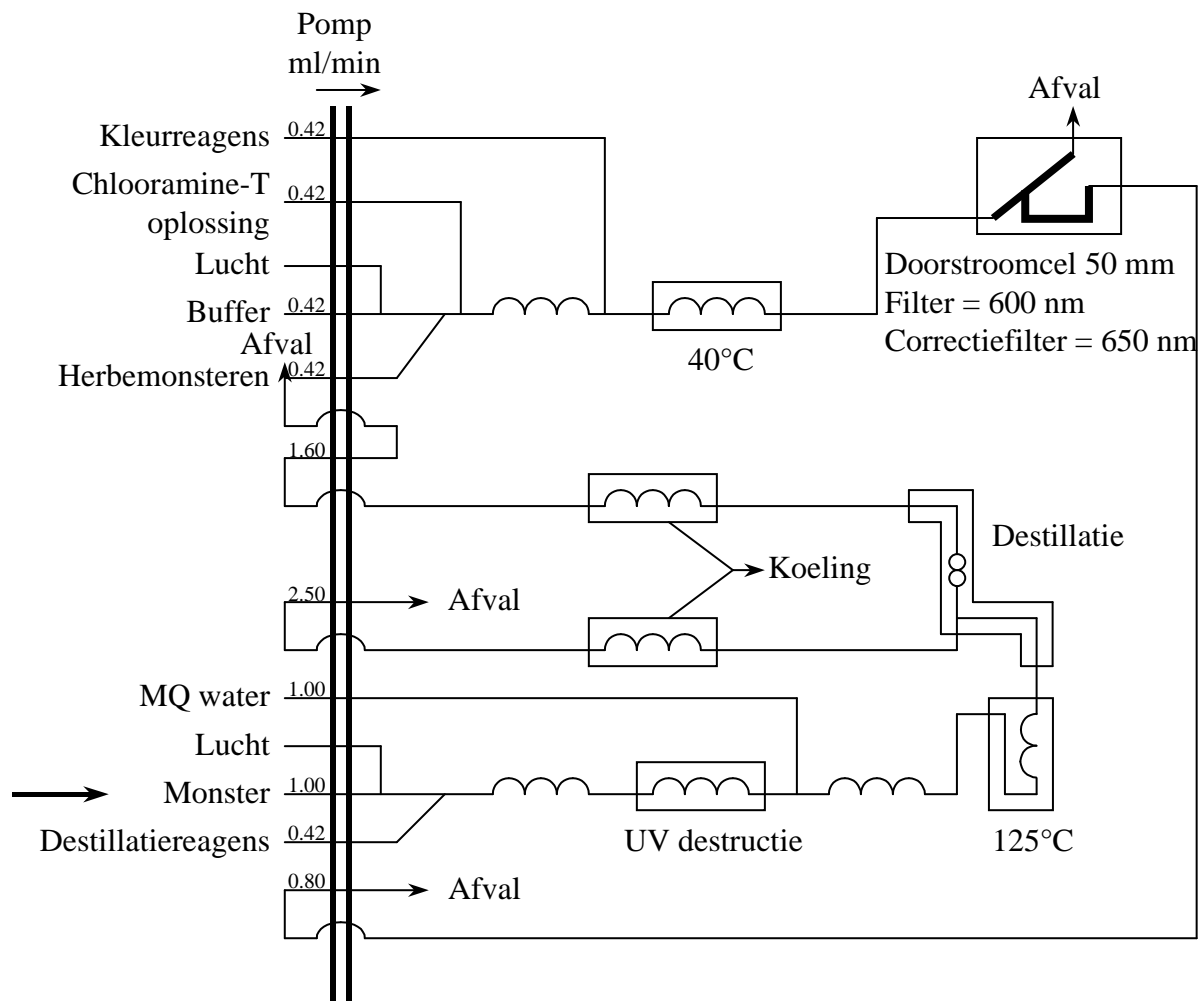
Pomp
ml/min

Kleurreagens 0.42
Chlooramine-T oplossing 0.42
Lucht
Buffer 0.42
Afval
Herbemonsteren 0.42
1.60
2.50
Afval
MQ water 1.00
Lucht
Monster 1.00
Destillatiereagens 0.42
0.80
Afval

Afval
Doorstroomcel 50 mm
Filter = 600 nm
Correctiefilter = 650 nm
40°C
Koeling
Destillatie
UV destructie
125°C